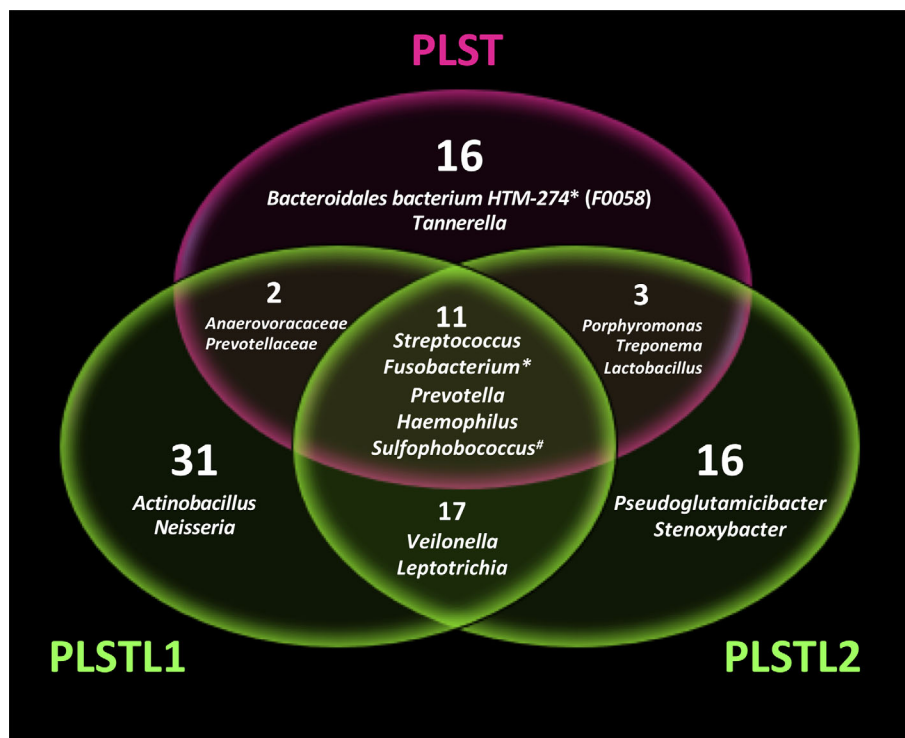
PLST

16
Bacteroidales bacterium HTM-274* (F0058)
Tannerella

2
Anaerovoracaceae
Prevotellaceae

11
Streptococcus
Fusobacterium*
Prevotella
Haemophilus
Sulfophobococcus$^{\#}$

3
Porphyromonas
Treponema
Lactobacillus

31
Actinobacillus
Neisseria

17
Veilonella
Leptotrichia

16
Pseudoglutamicibacter
Stenoxybacter

PLSTL1

PLSTL2